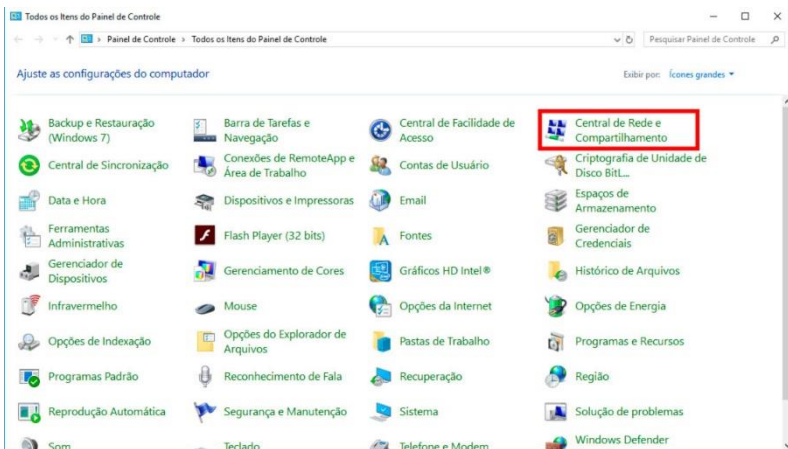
Todos os Itens do Painel de Controle

Painel de Controle › Todos os Itens do Painel de Controle

Pesquisar Painel de Controle

Ajuste as configurações do computador

Exibir por: Ícones grandes ▾

| | | | |
|---|---|---|---|
| Backup e Restauração (Windows 7) | Barra de Tarefas e Navegação | Central de Facilidade de Acesso | Central de Rede e Compartilhamento |
| Central de Sincronização | Conexões de RemoteApp e Área de Trabalho | Contas de Usuário | Criptografia de Unidade de Disco BitL... |
| Data e Hora | Dispositivos e Impressoras | Email | Espaços de Armazenamento |
| Ferramentas Administrativas | Flash Player (32 bits) | Fontes | Gerenciador de Credenciais |
| Gerenciador de Dispositivos | Gerenciamento de Cores | Gráficos HD Intel® | Histórico de Arquivos |
| Infravermelho | Mouse | Opções da Internet | Opções de Energia |
| Opções de Indexação | Opções do Explorador de Arquivos | Pastas de Trabalho | Programas e Recursos |
| Programas Padrão | Reconhecimento de Fala | Recuperação | Região |
| Reprodução Automática | Segurança e Manutenção | Sistema | Solução de problemas |
| Som | Teclado | Telefone e Modem | Windows Defender |